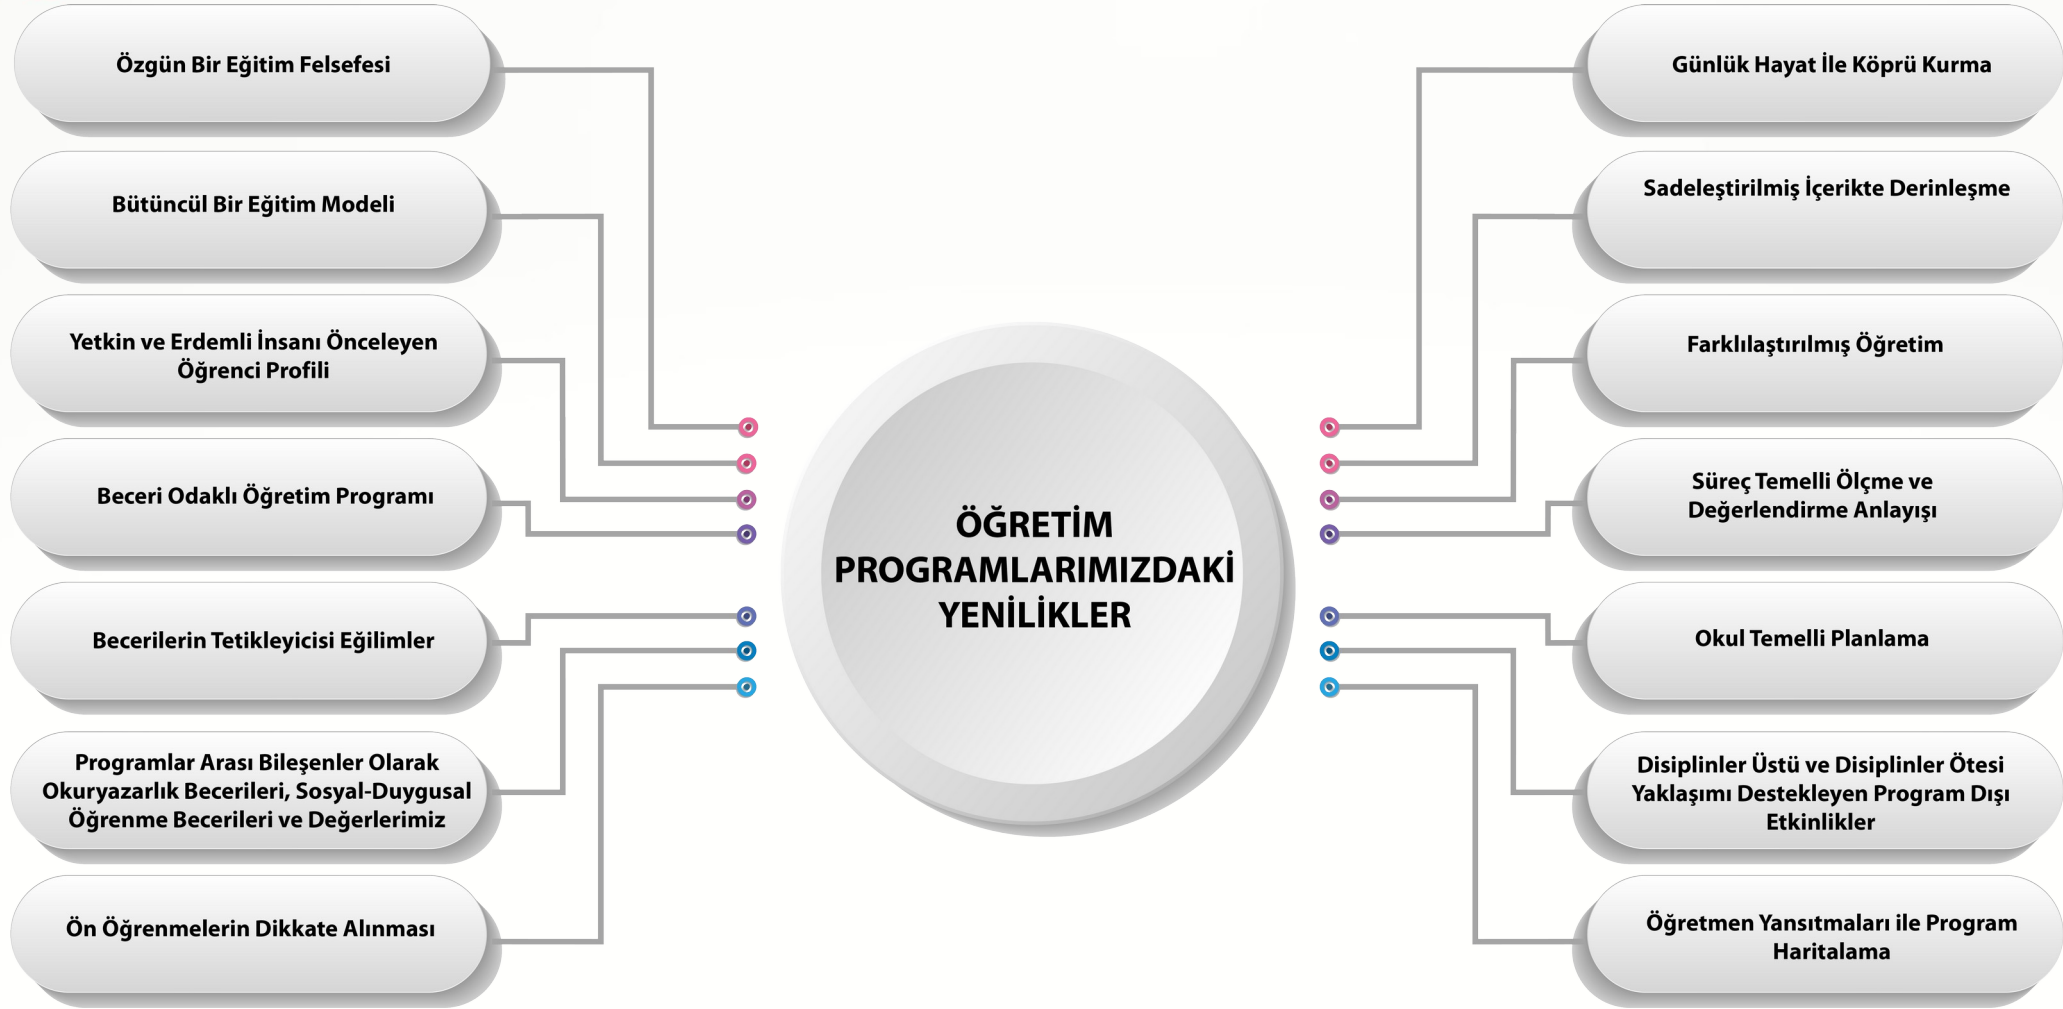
ÖĞRETİM PROGRAMLARIMIZDAKİ YENİLİKLER

Özgün Bir Eğitim Felsefesi

Bütüncül Bir Eğitim Modeli

Yetkin ve Erdemli İnsanı Önceleyen Öğrenci Profili

Beceri Odaklı Öğretim Programı

Becerilerin Tetikleyicisi Eğilimler

Programlar Arası Bileşenler Olarak Okuryazarlık Becerileri, Sosyal-Duygusal Öğrenme Becerileri ve Değerlerimiz

Ön Öğrenmelerin Dikkate Alınması

Günlük Hayat İle Köprü Kurma

Sadeleştirilmiş İçerikte Derinleşme

Farklılaştırılmış Öğretim

Süreç Temelli Ölçme ve Değerlendirme Anlayışı

Okul Temelli Planlama

Disiplinler Üstü ve Disiplinler Ötesi Yaklaşımı Destekleyen Program Dışı Etkinlikler

Öğretmen Yansıtmaları ile Program Haritalama